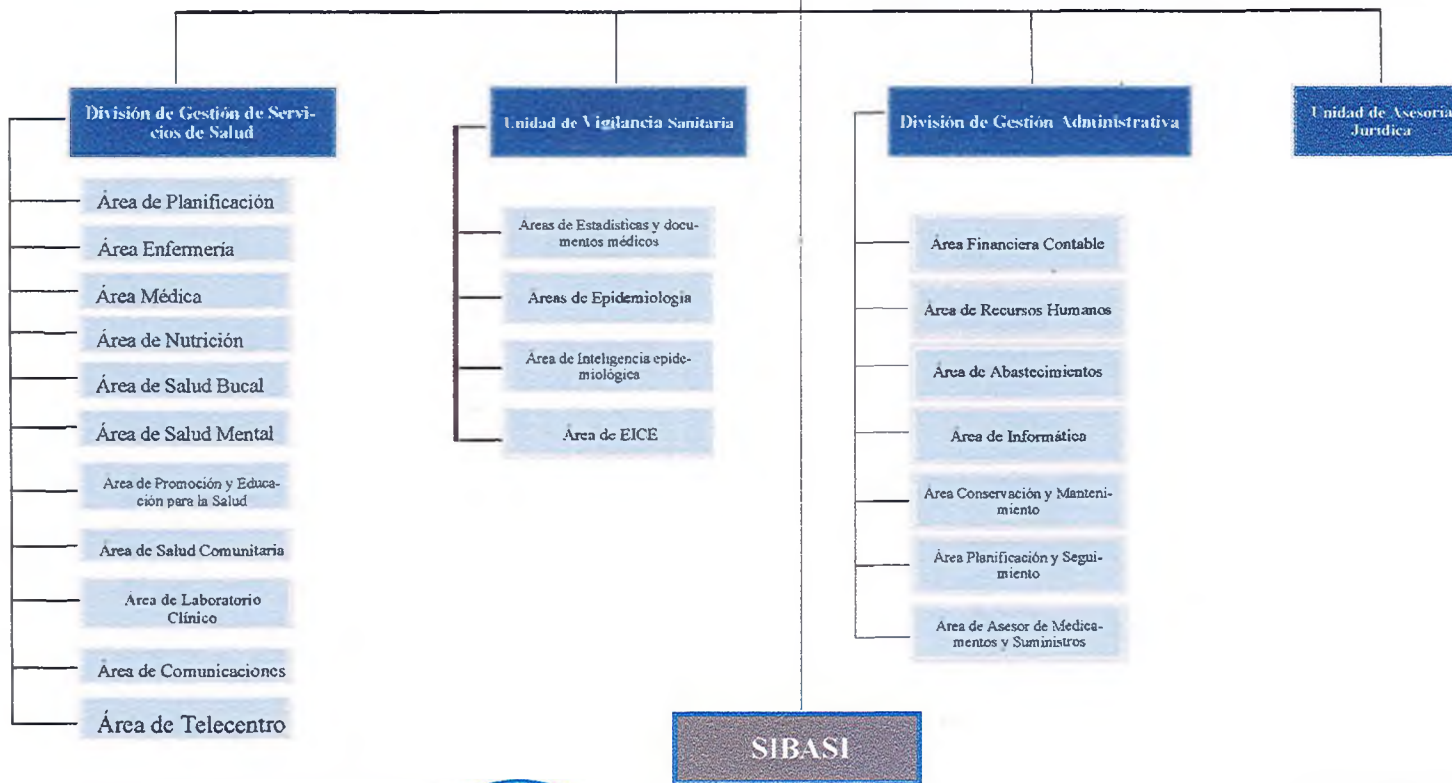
División de Gestión de Servicios de Salud

Área de Planificación

Área Enfermería

Área Médica

Área de Nutrición

Área de Salud Bucal

Área de Salud Mental

Área de Promoción y Educación para la Salud

Área de Salud Comunitaria

Área de Laboratorio Clínico

Área de Comunicaciones

Área de Telecentro

Unidad de Vigilancia Sanitaria

Áreas de Estadísticas y documentos médicos

Áreas de Epidemiologia

Área de Inteligencia epidemiológica

Área de EICE

División de Gestión Administrativa

Área Financiera Contable

Área de Recursos Humanos

Área de Abastecimientos

Área de Informática

Área Conservación y Mantenimiento

Área Planificación y Seguimiento

Área de Asesor de Medicamentos y Suministros

Unidad de Asesoría Jurídica

SIBASI